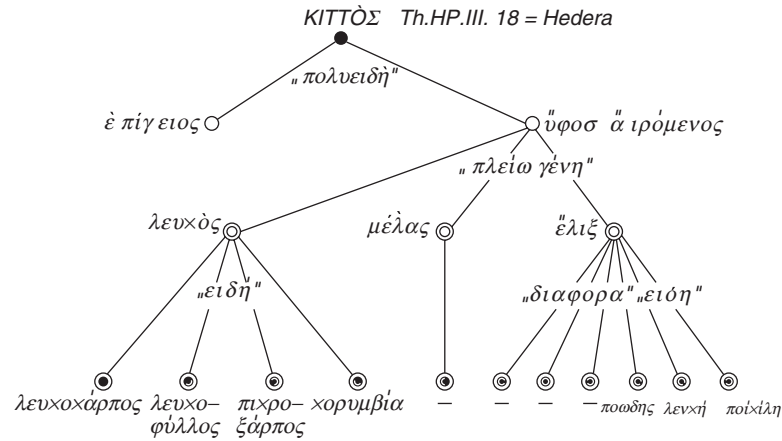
ΚΙΤΤÒΣ Th.HP.III. 18 = Hedera

„πολυειδὴ"

ὲ πίγειος

ὕφοσ ἅιρόμενος

„πλείω γένη"

λευ×òς

μέλας

ἕλιξ

„ειδή"

„διαφορα"

„ειόη"

λευ×ο×άρπος

λευ×ο–φύλλος

πι×ρο–ξάρπος

×ορυμβία

–

–

–

–

ποωδης

λευ×ή

ποί×ίλη